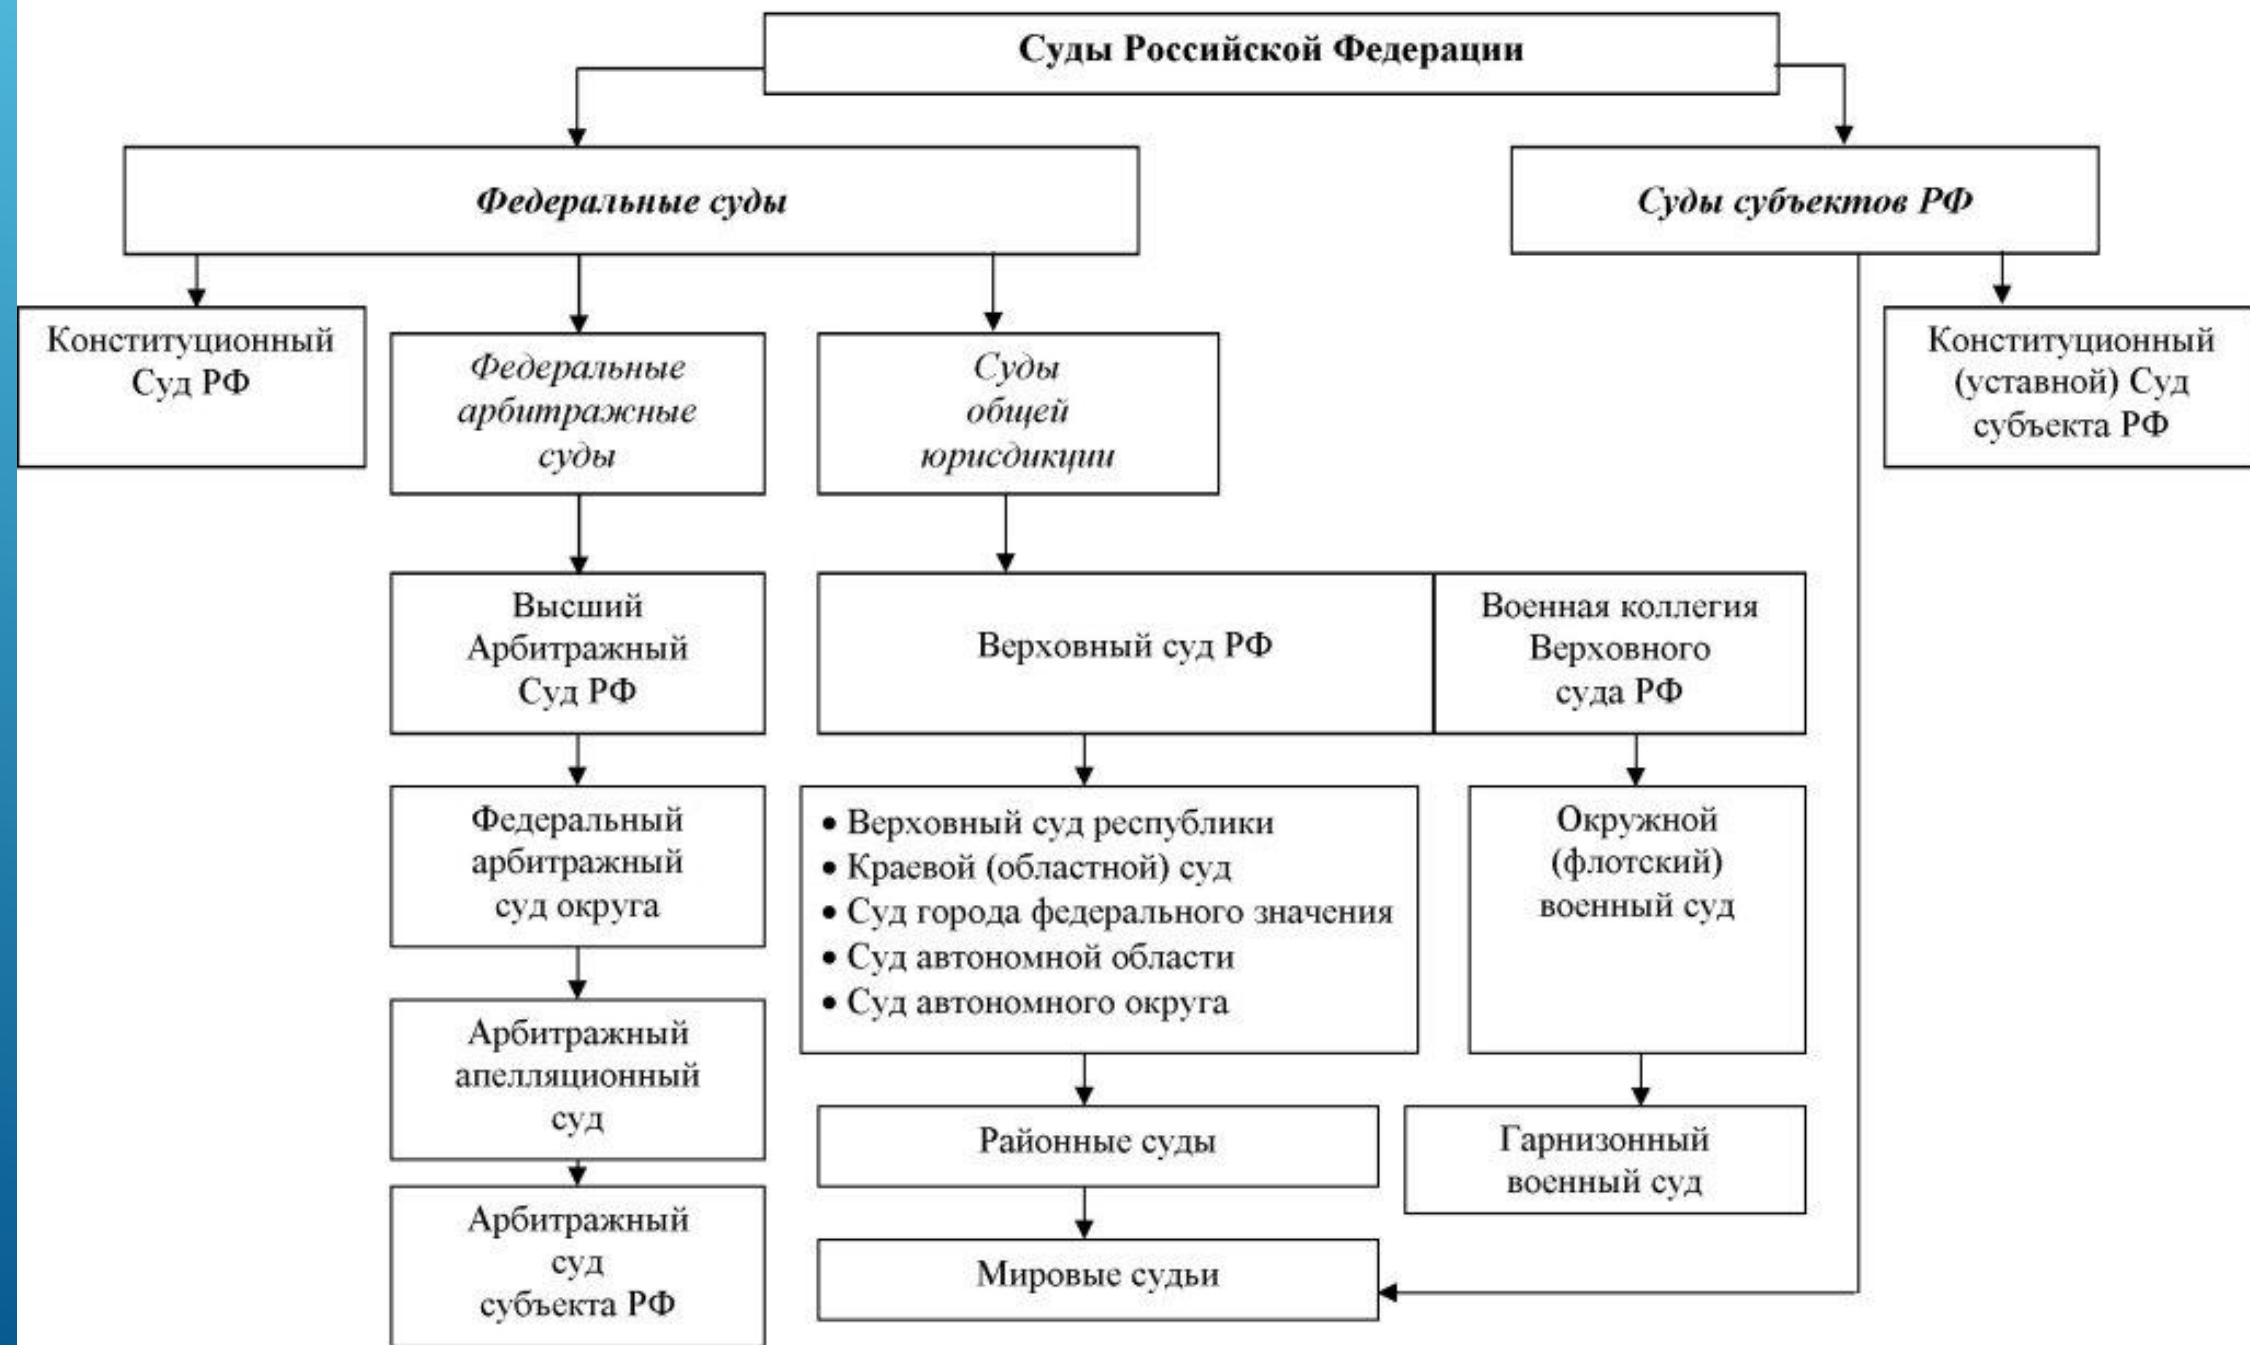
Суды Российской Федерации

Федеральные суды

Суды субъектов РФ

Конституционный Суд РФ

Федеральные арбитражные суды

Суды общей юрисдикции

Конституционный (уставной) Суд субъекта РФ

Высший Арбитражный Суд РФ

Верховный суд РФ

Военная коллегия Верховного суда РФ

Федеральный арбитражный суд округа

• Верховный суд республики
• Краевой (областной) суд
• Суд города федерального значения
• Суд автономной области
• Суд автономного округа

Окружной (флотский) военный суд

Арбитражный апелляционный суд

Районные суды

Гарнизонный военный суд

Арбитражный суд субъекта РФ

Мировые судьи